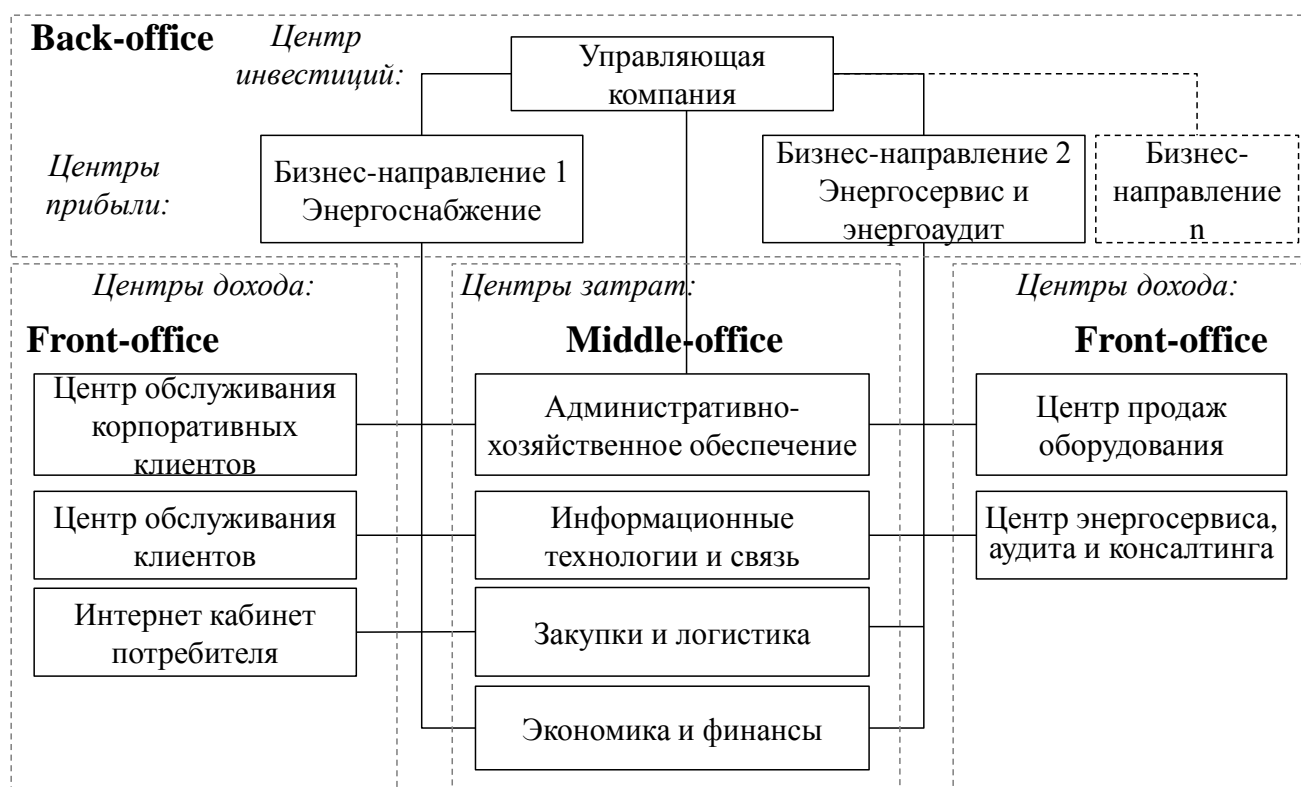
Back-office

Центр инвестиций:

Управляющая компания

Центры прибыли:

Бизнес-направление 1 Энергоснабжение

Бизнес-направление 2 Энергосервис и энергоаудит

Бизнес-направление n

Центры дохода:

Front-office

Центр обслуживания корпоративных клиентов

Центр обслуживания клиентов

Интернет кабинет потребителя

Центры затрат:

Middle-office

Административно-хозяйственное обеспечение

Информационные технологии и связь

Закупки и логистика

Экономика и финансы

Центры дохода:

Front-office

Центр продаж оборудования

Центр энергосервиса, аудита и консалтинга